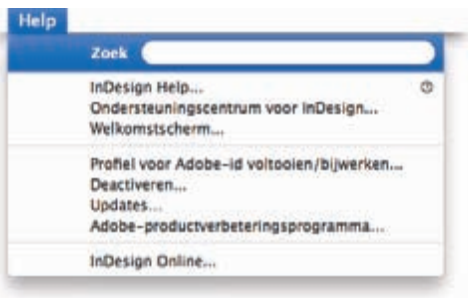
Help

Zoek

InDesign Help...
Ondersteuningscentrum voor InDesign...
Welkomstscherm...

Profiel voor Adobe-id voltooien/bijwerken...
Deactiveren...
Updates...
Adobe-productverbeteringsprogramma...

InDesign Online...